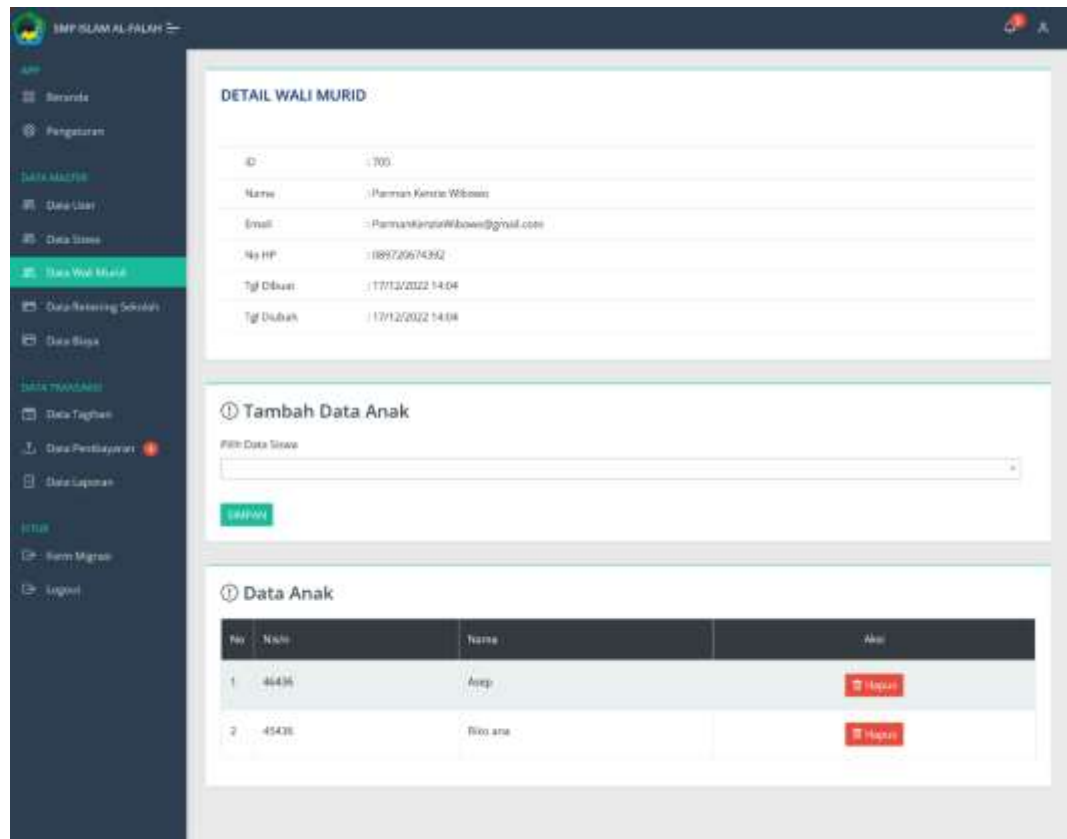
SMP ISLAM AL-FALAH

APP
Beranda
Pengaturan

DATA MASTER
Data User
Data Siswa
Data Wali Murid
Data Rekening Sekolah
Data Biaya

DATA TRANSAKSI
Data Tagihan
Data Pembayaran
Data Laporan

FITUR
Form Migrasi
Logout

DETAIL WALI MURID

| | |
|---|---|
| ID | : 705 |
| Nama | : Parman Kenzie Wibowo |
| Email | : ParmanKenzieWibowo@gmail.com |
| No HP | : 0897206743932 |
| Tgl Dibuat | : 17/12/2022 14:04 |
| Tgl Diubah | : 17/12/2022 14:04 |

ⓘ Tambah Data Anak

Pilih Data Siswa

SIMPAN

ⓘ Data Anak

| No | Nisn | Nama | Aksi |
|---|---|---|---|
| 1 | 46436 | Asep | Hapus |
| 2 | 45436 | Rito ana | Hapus |